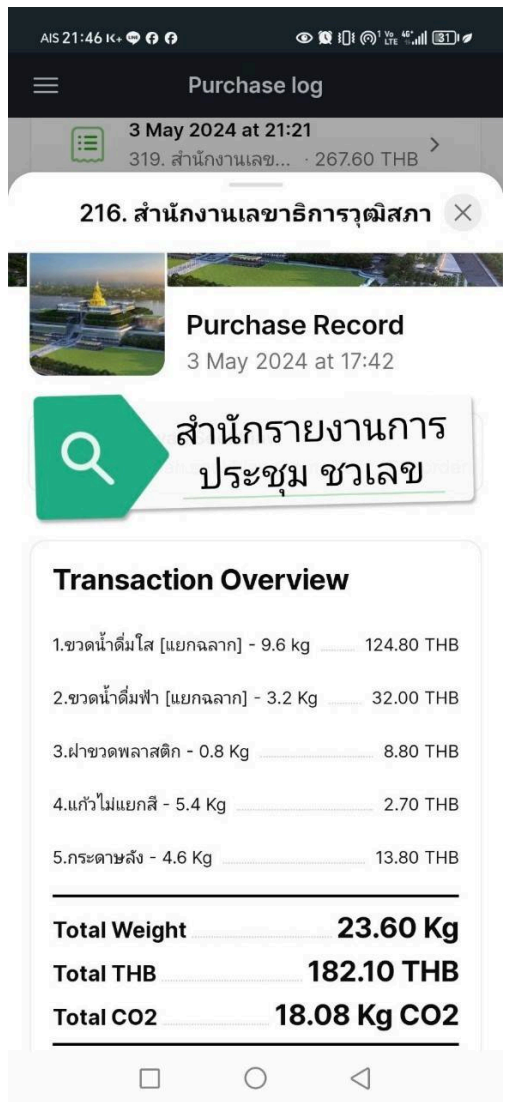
AIS 21:46 K+

Purchase log

3 May 2024 at 21:21
319. สำนักงานเลข... · 267.60 THB

216. สำนักงานเลขาธิการวุฒิสภา

Purchase Record
3 May 2024 at 17:42

สำนักรายงานการ
ประชุม ชวเลข

Transaction Overview

1.ขวดน้ำดื่มใส [แยกฉลาก] - 9.6 kg 124.80 THB

2.ขวดน้ำดื่มฟ้า [แยกฉลาก] - 3.2 Kg 32.00 THB

3.ฝาขวดพลาสติก - 0.8 Kg 8.80 THB

4.แก้วไม่แยกสี - 5.4 Kg 2.70 THB

5.กระดาษลัง - 4.6 Kg 13.80 THB

Total Weight 23.60 Kg
Total THB 182.10 THB
Total CO2 18.08 Kg CO2